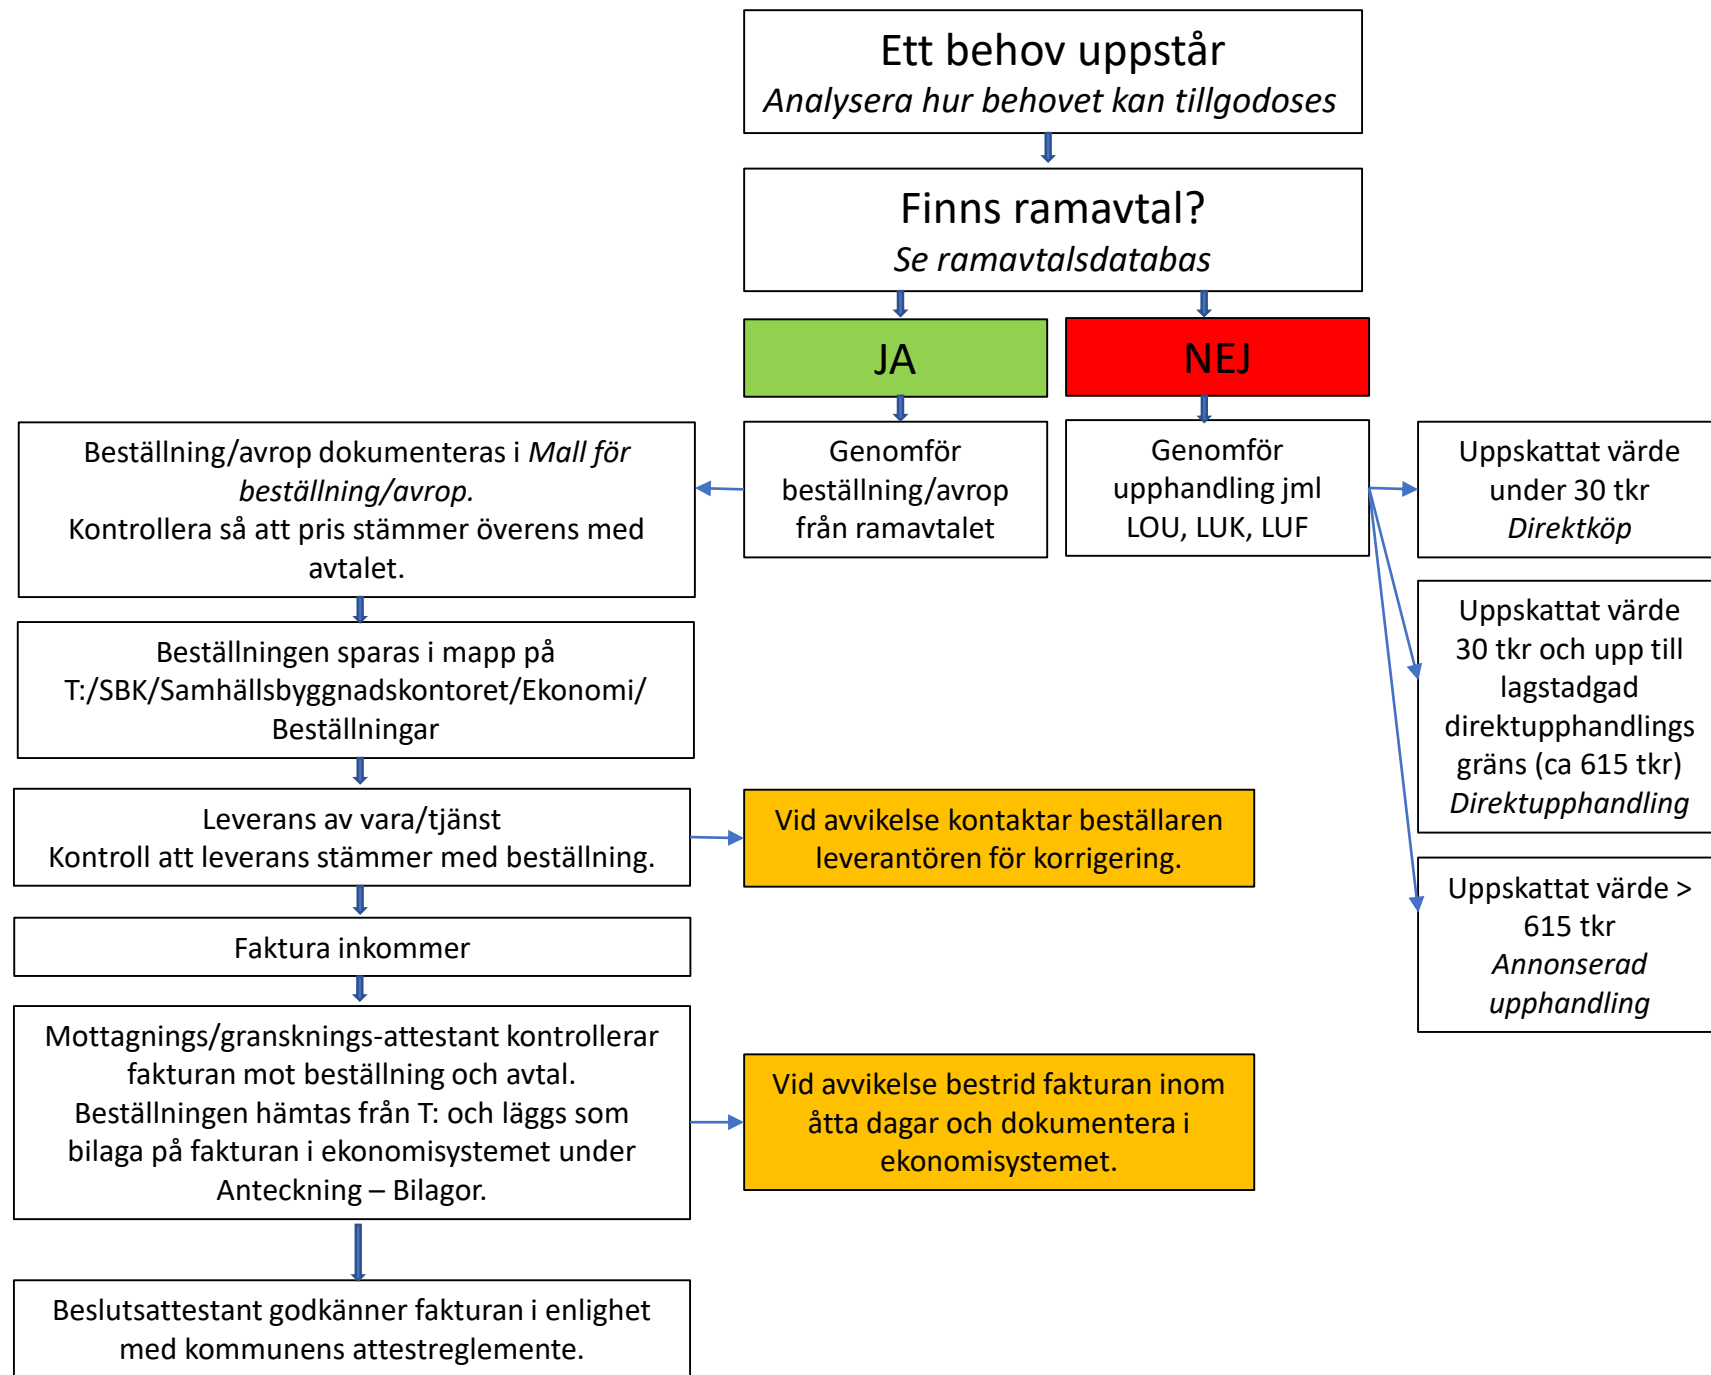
Ett behov uppstår
*Analysera hur behovet kan tillgodoses*

Finns ramavtal?
*Se ramavtalsdatabas*

JA

NEJ

Genomför beställning/avrop från ramavtalet

Genomför upphandling jml LOU, LUK, LUF

Uppskattat värde under 30 tkr
*Direktköp*

Uppskattat värde 30 tkr och upp till lagstadgad direktupphandlings gräns (ca 615 tkr)
*Direktupphandling*

Uppskattat värde > 615 tkr
*Annonserad upphandling*

Beställning/avrop dokumenteras i *Mall för beställning/avrop.*
Kontrollera så att pris stämmer överens med avtalet.

Beställningen sparas i mapp på T:/SBK/Samhällsbyggnadskontoret/Ekonomi/Beställningar

Leverans av vara/tjänst
Kontroll att leverans stämmer med beställning.

Vid avvikelse kontaktar beställaren leverantören för korrigering.

Faktura inkommer

Mottagnings/gransknings-attestant kontrollerar fakturan mot beställning och avtal.
Beställningen hämtas från T: och läggs som bilaga på fakturan i ekonomisystemet under Anteckning – Bilagor.

Vid avvikelse bestrid fakturan inom åtta dagar och dokumentera i ekonomisystemet.

Beslutsattestant godkänner fakturan i enlighet med kommunens attestreglemente.